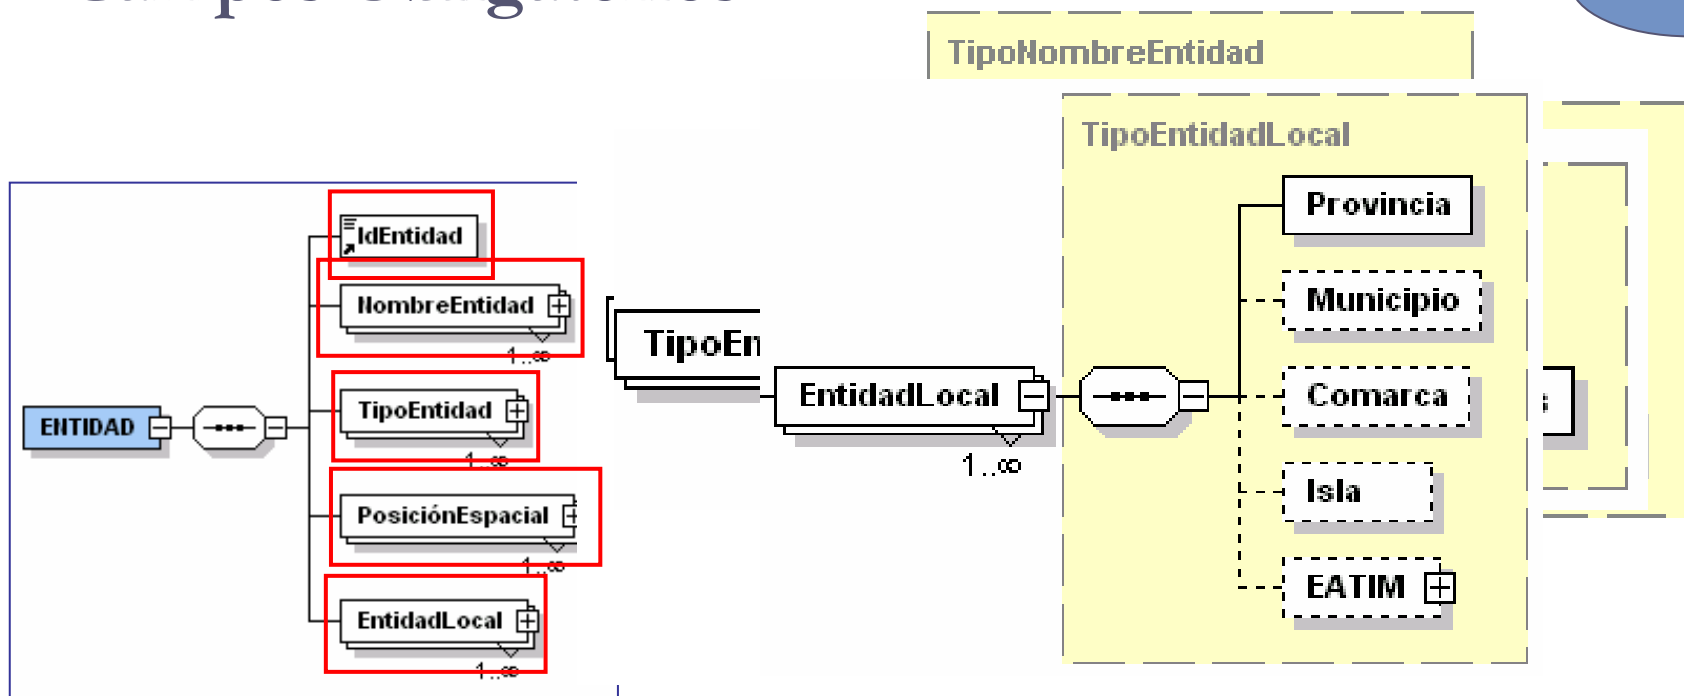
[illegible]

TipoNombreEntidad

TipoEntidadLocal

ENTIDAD

IdEntidad

NombreEntidad

1..∞

TipoEntidad

1..∞

PosiciónEspacial

1..∞

EntidadLocal

1..∞

TipoEn

EntidadLocal

1..∞

Provincia

Municipio

Comarca

Isla

EATIM